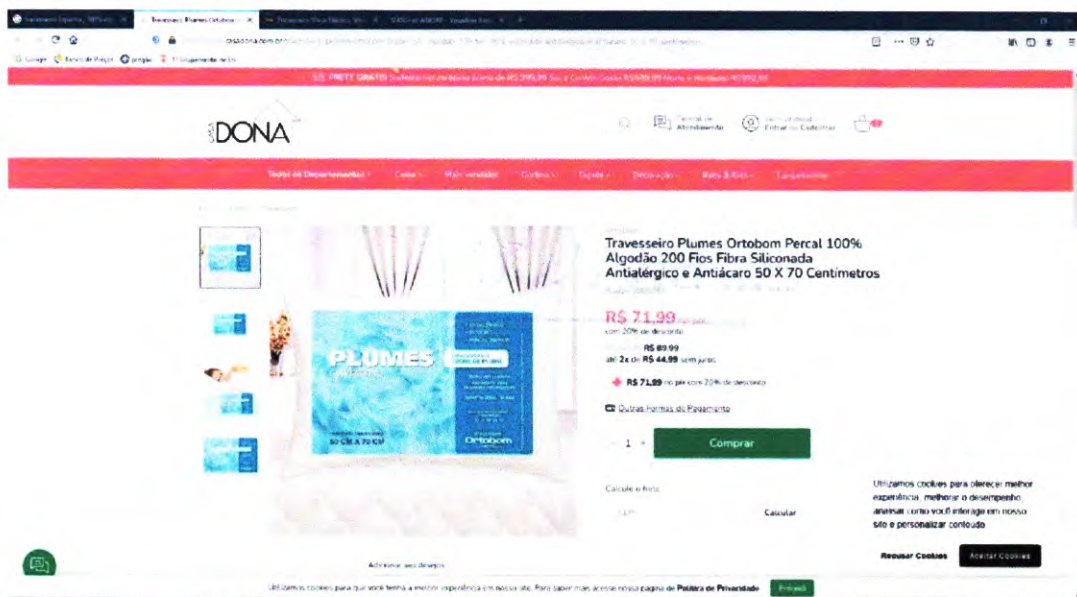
DONA

Todos os Departamentos | Cama | Mais vendidos | Cortinas | Tapetes | Decoração | Bebê & Kids | Tampões

Central de Atendimento

Entrar ou Cadastrar

Travesseiro Plumes Ortobom Percal 100% Algodão 200 Fios Fibra Siliconada Antialérgico e Antiácaro 50 X 70 Centimetros

PLUMES

50 CM X 70 CM

Ortobom

R$ 71,99 no pix
com 20% de desconto

R$ 89,99
até 2x de R$ 44,99 sem juros

R$ 71,99 no pix com 20% de desconto

Outras Formas de Pagamento

- 1 +

Comprar

Calcule o frete

Calcular

Adicionar aos desejos

Utilizamos cookies para oferecer melhor experiência, melhorar o desempenho, analisar como você interage em nosso site e personalizar conteúdo.

Recusar Cookies

Aceitar Cookies

Utilizamos cookies para que você tenha a melhor experiência em nosso site. Para saber mais acesse nossa página de Política de Privacidade

Prosseguir